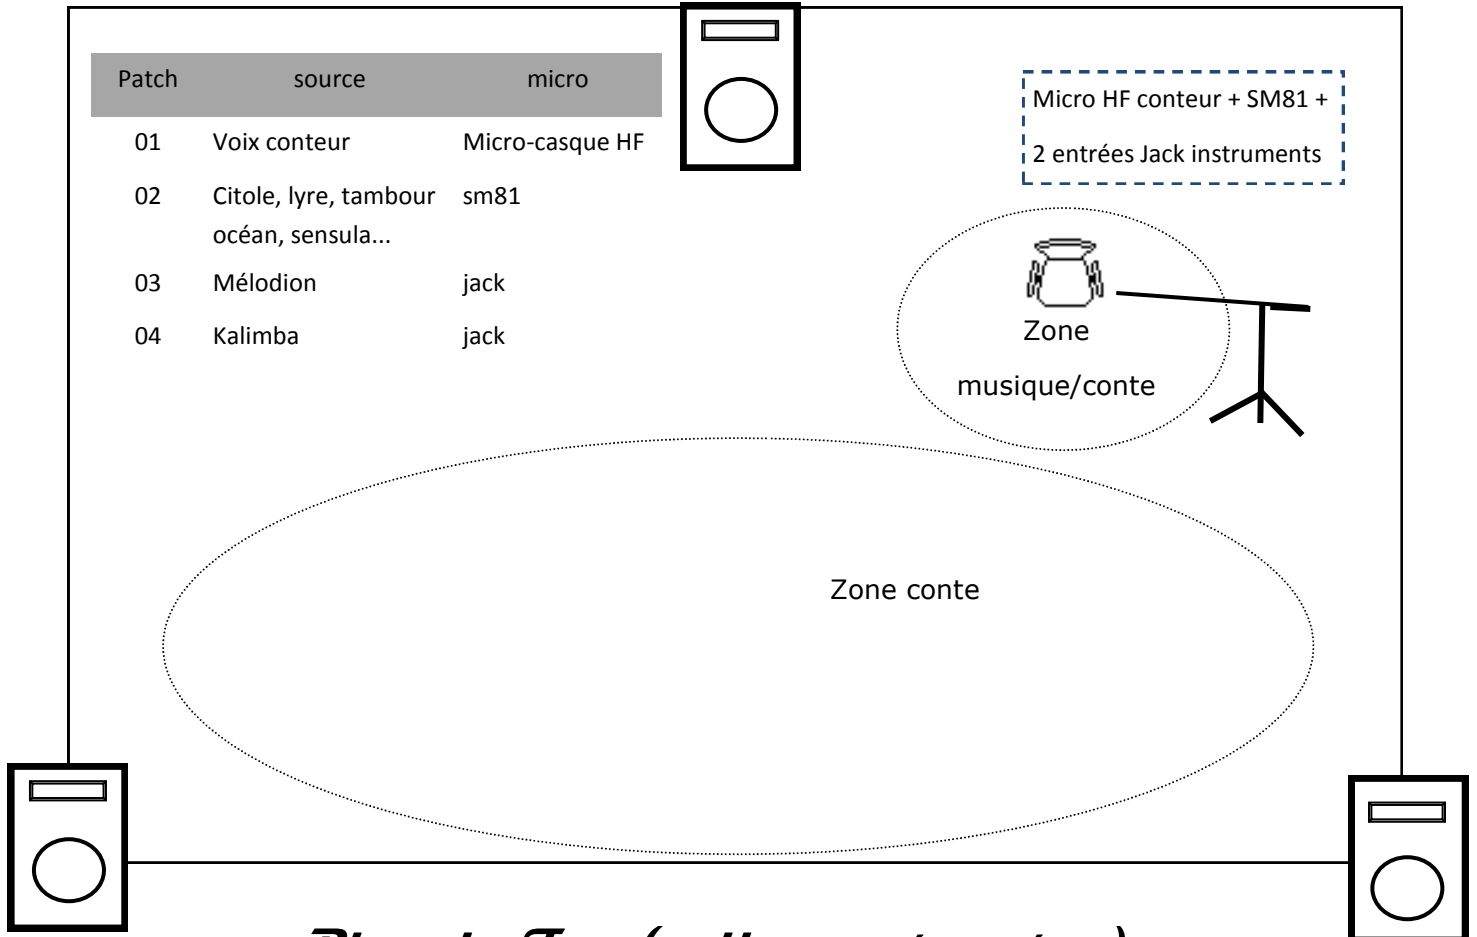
| Patch | source | micro |
|---|---|---|
| 01 | Voix conteur | Micro-casque HF |
| 02 | Citole, lyre, tambour océan, sensula... | sm81 |
| 03 | Mélodion | jack |
| 04 | Kalimba | jack |

Micro HF conteur + SM81 +
2 entrées Jack instruments

Zone
musique/conte

Zone conte

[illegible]